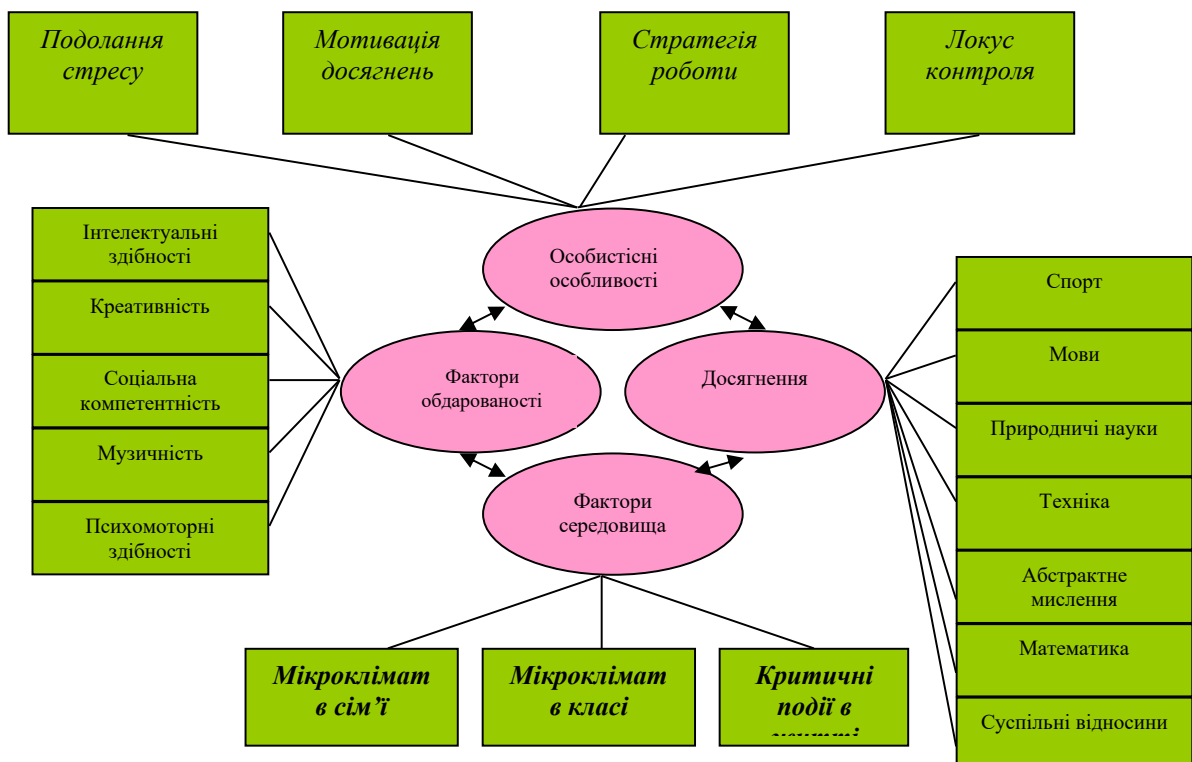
Подолання стресу

Мотивація досягнень

Стратегія роботи

Локус контроля

Інтелектуальні здібності

Креативність

Соціальна компетентність

Музичність

Психомоторні здібності

Особистісні особливості

Фактори обдарованості

Досягнення

Фактори середовища

Спорт

Мови

Природничі науки

Техніка

Абстрактне мислення

Математика

Суспільні відносини

Мікроклімат в сім'ї

Мікроклімат в класі

Критичні події в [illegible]